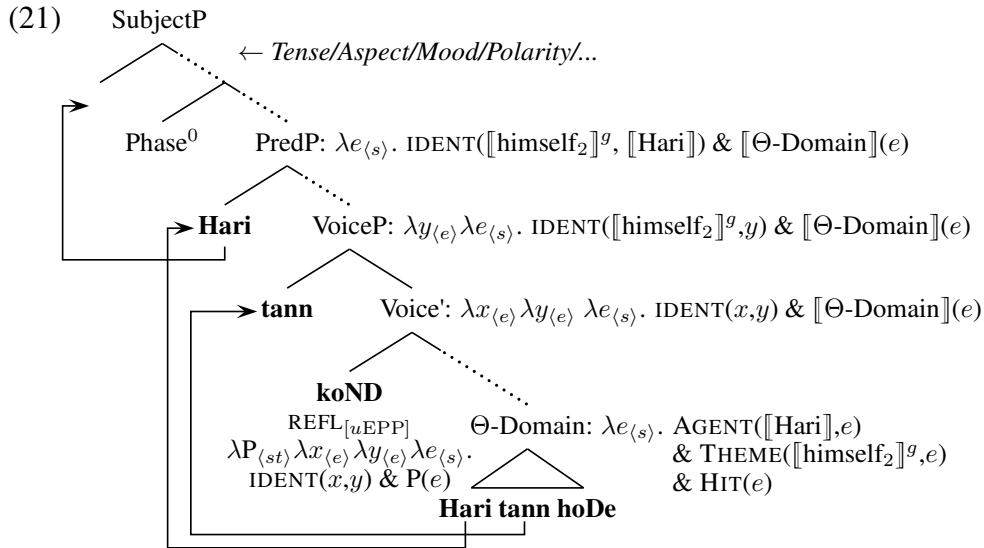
(21) SubjectP

$\leftarrow$ *Tense/Aspect/Mood/Polarity/...*

Phase$^0$

PredP: $\lambda e_{\langle s \rangle}$. IDENT($[\![\text{himself}_2]\!]^g$, $[\![\text{Hari}]\!]$) & $[\![\Theta\text{-Domain}]\!](e)$

**Hari**

VoiceP: $\lambda y_{\langle e \rangle} \lambda e_{\langle s \rangle}$. IDENT($[\![\text{himself}_2]\!]^g$,$y$) & $[\![\Theta\text{-Domain}]\!](e)$

**tann**

Voice': $\lambda x_{\langle e \rangle} \lambda y_{\langle e \rangle}$ $\lambda e_{\langle s \rangle}$. IDENT($x$,$y$) & $[\![\Theta\text{-Domain}]\!](e)$

**koND**

REFL$_{[u\text{EPP}]}$

$\lambda P_{\langle st \rangle} \lambda x_{\langle e \rangle} \lambda y_{\langle e \rangle} \lambda e_{\langle s \rangle}$.

IDENT($x$,$y$) & P($e$)

$\Theta$-Domain: $\lambda e_{\langle s \rangle}$. AGENT($[\![\text{Hari}]\!]$,$e$)

& THEME($[\![\text{himself}_2]\!]^g$,$e$)

& HIT($e$)

**Hari tann hoDe**